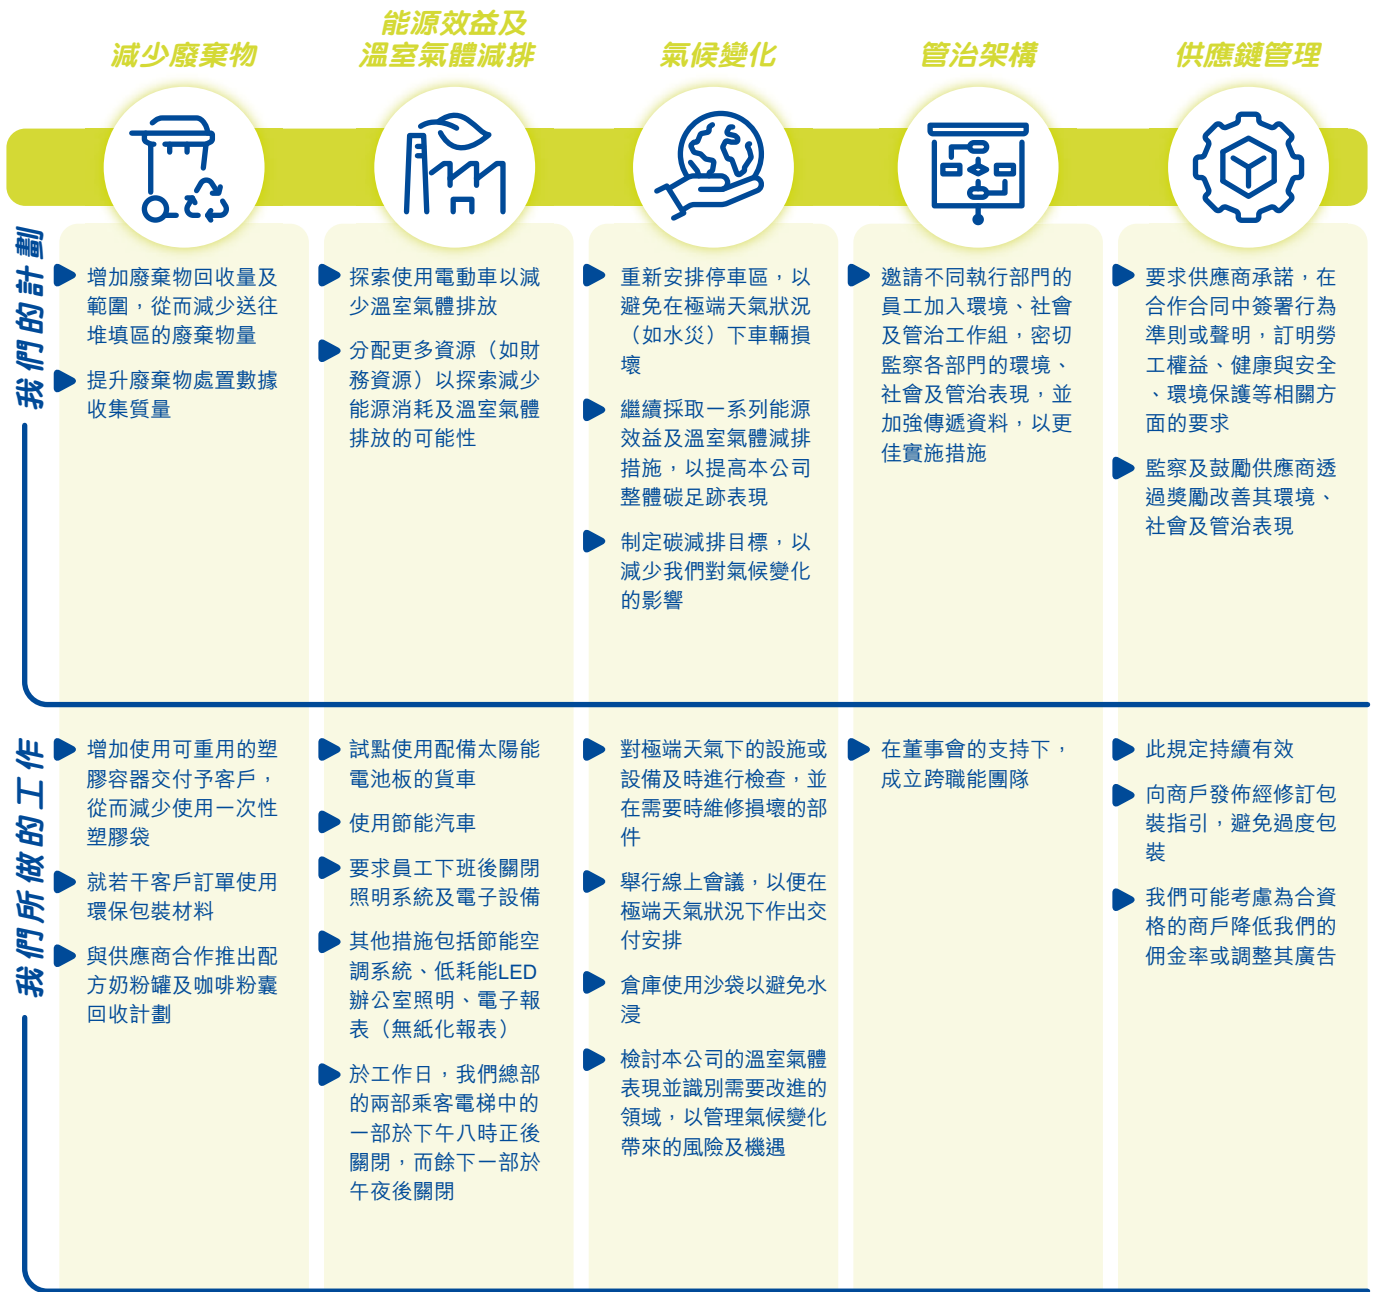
減少廢棄物

能源效益及溫室氣體減排

氣候變化

管治架構

供應鏈管理

我們的計劃

增加廢棄物回收量及範圍，從而減少送往堆填區的廢棄物量

提升廢棄物處置數據收集質量

探索使用電動車以減少溫室氣體排放

分配更多資源（如財務資源）以探索減少能源消耗及溫室氣體排放的可能性

重新安排停車區，以避免在極端天氣狀況（如水災）下車輛損壞

繼續採取一系列能源效益及溫室氣體減排措施，以提高本公司整體碳足跡表現

制定碳減排目標，以減少我們對氣候變化的影響

邀請不同執行部門的員工加入環境、社會及管治工作組，密切監察各部門的環境、社會及管治表現，並加強傳遞資料，以更佳實施措施

要求供應商承諾，在合作合同中簽署行為準則或聲明，訂明勞工權益、健康與安全、環境保護等相關方面的要求

監察及鼓勵供應商透過獎勵改善其環境、社會及管治表現

我們所做的工作

增加使用可重用的塑膠容器交付予客戶，從而減少使用一次性塑膠袋

就若干客戶訂單使用環保包裝材料

與供應商合作推出配方奶粉罐及咖啡粉囊回收計劃

試點使用配備太陽能電池板的貨車

使用節能汽車

要求員工下班後關閉照明系統及電子設備

其他措施包括節能空調系統、低耗能LED辦公室照明、電子報表（無紙化報表）

於工作日，我們總部的兩部乘客電梯中的一部於下午八時正後關閉，而餘下一部於午夜後關閉

對極端天氣下的設施或設備及時進行檢查，並在需要時維修損壞的部件

舉行線上會議，以便在極端天氣狀況下作出交付安排

倉庫使用沙袋以避免水浸

檢討本公司的溫室氣體表現並識別需要改進的領域，以管理氣候變化帶來的風險及機遇

在董事會的支持下，成立跨職能團隊

此規定持續有效

向商戶發佈經修訂包裝指引，避免過度包裝

我們可能考慮為合資格的商戶降低我們的佣金率或調整其廣告